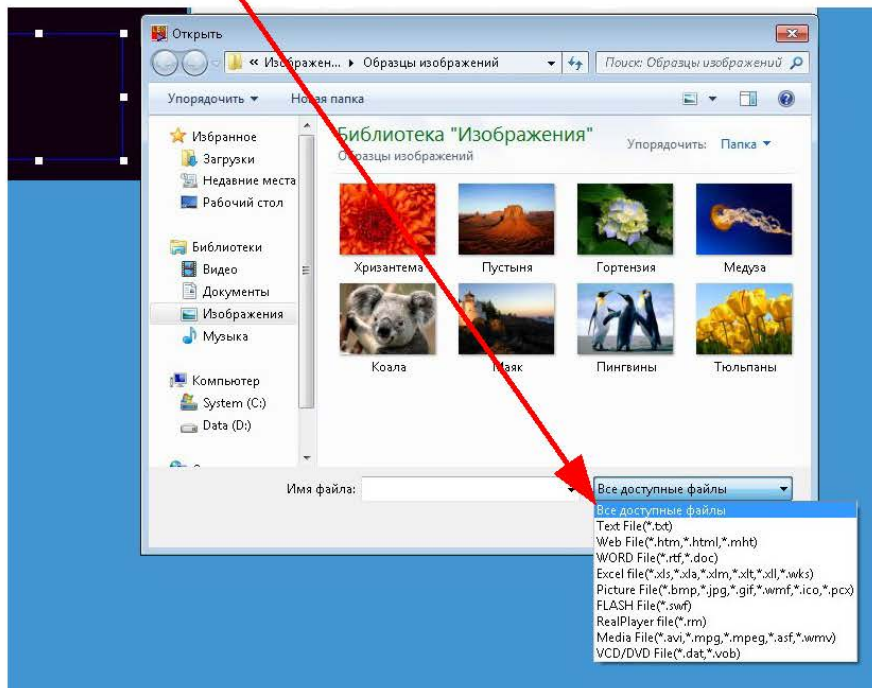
Открыть

« Изображен... ▸ Образцы изображений

Поиск: Образцы изображений

Упорядочить ▾

Новая папка

Избранное
Загрузки
Недавние места
Рабочий стол

Библиотеки
Видео
Документы
Изображения
Музыка

Компьютер
System (C:)
Data (D:)

Библиотека "Изображения"
Образцы изображений

Упорядочить: Папка ▾

Хризантема
Пустыня
Гортензия
Медуза
Коала
Маяк
Пингвины
Тюльпаны

Имя файла:

Все доступные файлы

Все доступные файлы
Text File(*.txt)
Web File(*.htm,*.html,*.mht)
WORD File(*.rtf,*.doc)
Excel file(*.xls,*.xla,*.xlm,*.xlt,*.xll,*.wks)
Picture File(*.bmp,*.jpg,*.gif,*.wmf,*.ico,*.pcx)
FLASH File(*.swf)
RealPlayer file(*.rm)
Media File(*.avi,*.mpg,*.mpeg,*.asf,*.wmv)
VCD/DVD File(*.dat,*.vob)